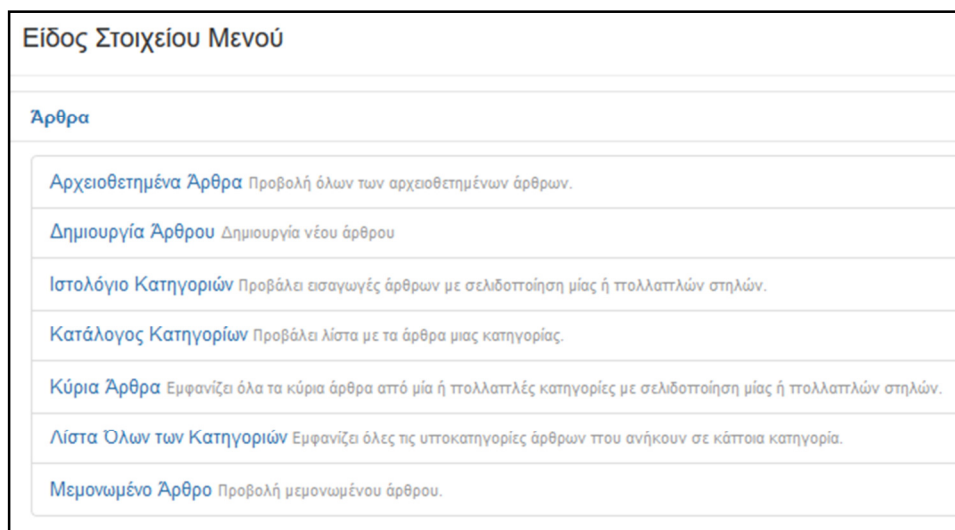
Είδος Στοιχείου Μενού

Άρθρα

Αρχειοθετημένα Άρθρα Προβολή όλων των αρχειοθετημένων άρθρων.

Δημιουργία Άρθρου Δημιουργία νέου άρθρου

Ιστολόγιο Κατηγοριών Προβάλει εισαγωγές άρθρων με σελιδοποίηση μίας ή πολλαπλών στηλών.

Κατάλογος Κατηγορίων Προβάλει λίστα με τα άρθρα μιας κατηγορίας.

Κύρια Άρθρα Εμφανίζει όλα τα κύρια άρθρα από μία ή πολλαπλές κατηγορίες με σελιδοποίηση μίας ή πολλαπλών στηλών.

Λίστα Όλων των Κατηγοριών Εμφανίζει όλες τις υποκατηγορίες άρθρων που ανήκουν σε κάποια κατηγορία.

Μεμονωμένο Άρθρο Προβολή μεμονωμένου άρθρου.